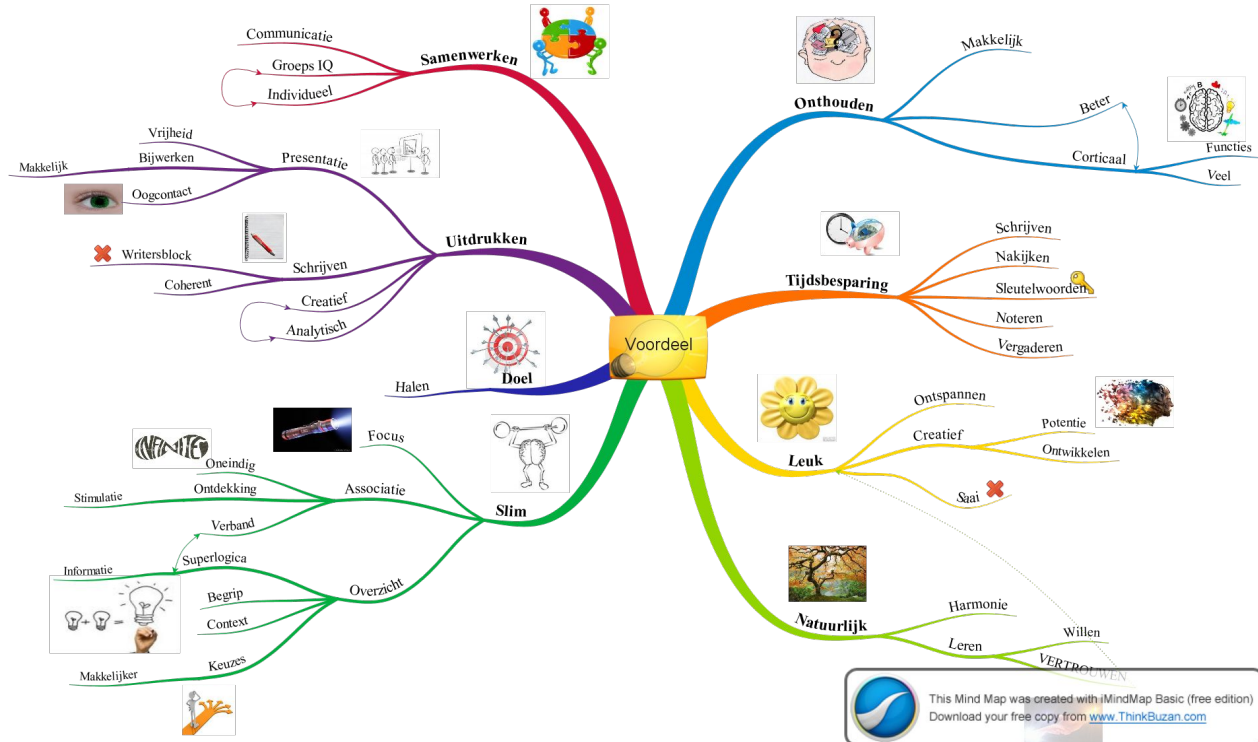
Voordeel

Samenwerken
Communicatie
Groeps IQ
Individueel

Uitdrukken
Presentatie
Vrijheid
Bijwerken
Makkelijk
Oogcontact
Schrijven
Writersblock
Coherent
Creatief
Analytisch

Doel
Halen

Slim
Focus
Associatie
Oneindig
Ontdekking
Stimulatie
Verband
Overzicht
Superlogica
Informatie
Begrip
Context
Keuzes
Makkelijker

Onthouden
Makkelijk
Beter
Corticaal
Functies
Veel

Tijdsbesparing
Schrijven
Nakijken
Sleutelwoorden
Noteren
Vergaderen

Leuk
Ontspannen
Creatief
Potentie
Ontwikkelen
Saai

Natuurlijk
Harmonie
Leren
Willen
VERTROUWEN

This Mind Map was created with iMindMap Basic (free edition)
Download your free copy from www.ThinkBuzan.com